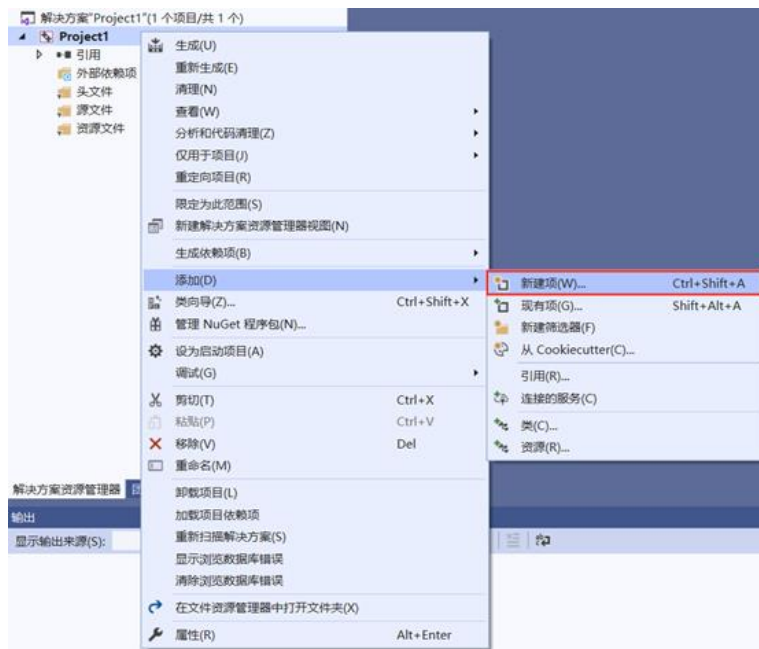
解决方案"Project1"(1 个项目/共 1 个)
Project1
引用
外部依赖项
头文件
源文件
资源文件

生成(U)
重新生成(E)
清理(N)
查看(W)
分析和代码清理(Z)
仅用于项目(J)
重定向项目(R)
限定为此范围(S)
新建解决方案资源管理器视图(N)
生成依赖项(B)
添加(D)
类向导(Z)... Ctrl+Shift+X
管理 NuGet 程序包(N)...
设为启动项目(A)
调试(G)
剪切(T) Ctrl+X
粘贴(P) Ctrl+V
移除(V) Del
重命名(M)
卸载项目(L)
加载项目依赖项
重新扫描解决方案(S)
显示浏览数据库错误
清除浏览数据库错误
在文件资源管理器中打开文件夹(X)
属性(R) Alt+Enter

新建项(W)... Ctrl+Shift+A
现有项(G)... Shift+Alt+A
新建筛选器(F)
从 Cookiecutter(C)...
引用(R)...
连接的服务(C)
类(C)...
资源(R)...

解决方案资源管理器
输出
显示输出来源(S):